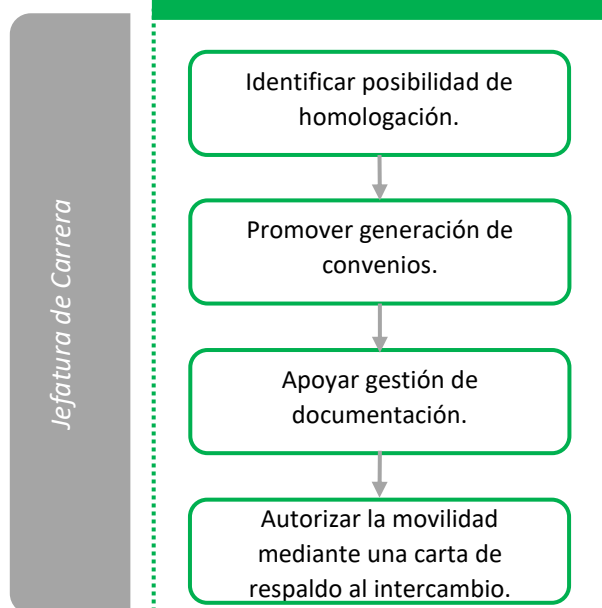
Jefatura de Carrera

Identificar posibilidad de homologación.

Promover generación de convenios.

Apoyar gestión de documentación.

Autorizar la movilidad mediante una carta de respaldo al intercambio.